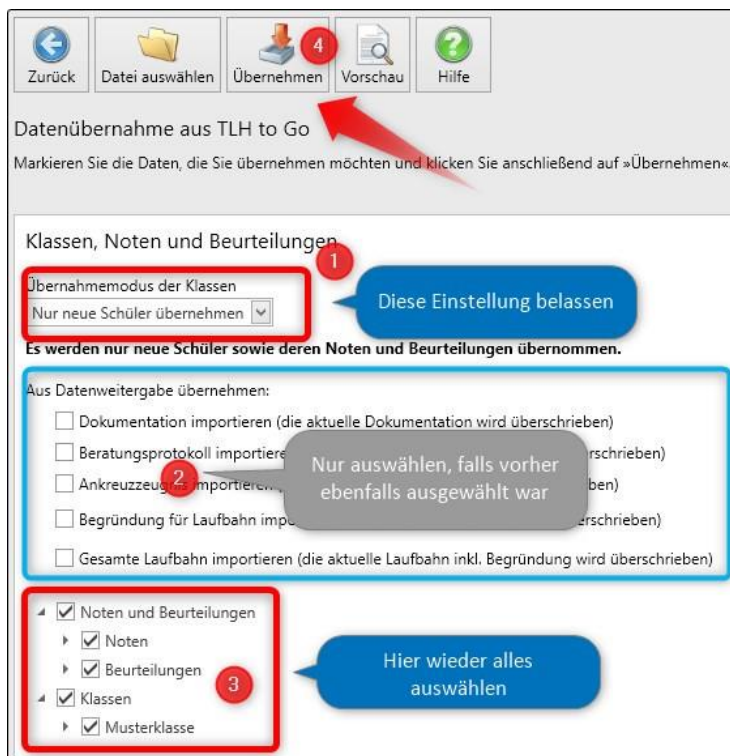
Zurück
Datei auswählen
4
Übernehmen
Vorschau
Hilfe

Datenübernahme aus TLH to Go

Markieren Sie die Daten, die Sie übernehmen möchten und klicken Sie anschließend auf »Übernehmen«.

Klassen, Noten und Beurteilungen

1

Übernahmemodus der Klassen
Nur neue Schüler übernehmen

Diese Einstellung belassen

Es werden nur neue Schüler sowie deren Noten und Beurteilungen übernommen.

Aus Datenweitergabe übernehmen:

Dokumentation importieren (die aktuelle Dokumentation wird überschrieben)

Beratungsprotokoll importiere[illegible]rschrieben)

Ankreuzzeug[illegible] importieren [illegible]ben)

Begründung für Laufbahn imp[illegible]erschrieben)

Gesamte Laufbahn importieren (die aktuelle Laufbahn inkl. Begründung wird überschrieben)

2

Nur auswählen, falls vorher ebenfalls ausgewählt war

Noten und Beurteilungen
Noten
Beurteilungen
Klassen
Musterklasse

3

Hier wieder alles auswählen